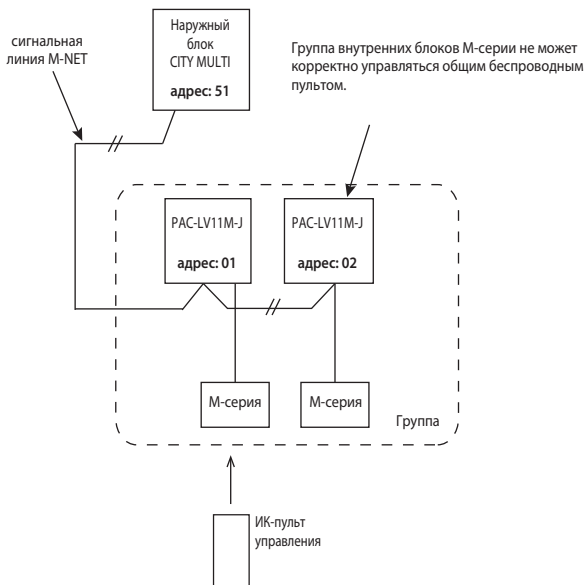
сигнальная линия M-NET

Наружный блок CITY MULTI

**адрес: 51**

Группа внутренних блоков М-серии не может корректно управляться общим беспроводным пультом.

PAC-LV11M-J

**адрес: 01**

PAC-LV11M-J

**адрес: 02**

М-серия

М-серия

Группа

ИК-пульт управления